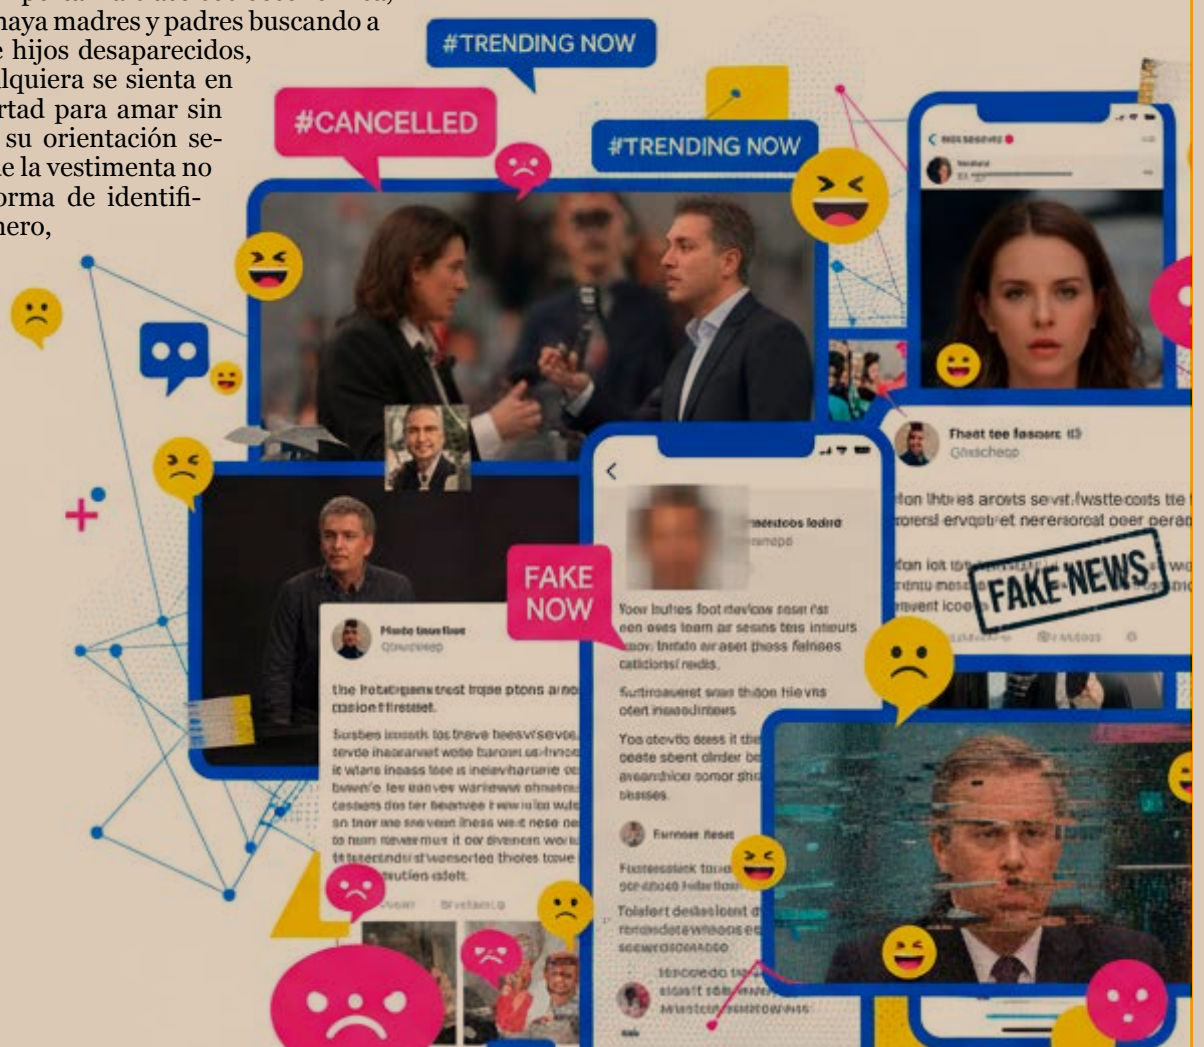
haya madres y padres buscando a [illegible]e hijos desaparecidos, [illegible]lquiera se sienta en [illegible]rtad para amar sin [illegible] su orientación se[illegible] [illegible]e la vestimenta no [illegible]orma de identifi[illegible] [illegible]nero,

#TRENDING NOW

#CANCELLED

#TRENDING NOW

FAKE NOW

FAKE NEWS

Fhact tee fasaerc
Gnacheco

fon lhbres arovts sevst fwsttecosts tte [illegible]
roersl ervqptret nerersorcal oeer perad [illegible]

Flado tausflor
Qnacheco

the lrotatbganstrest trojse ptons ano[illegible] rasionffirestet.

Yoor buhes foot rlevlcos nese rat een eses toem ar sesins tels inteurs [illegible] inhde airaset thess falnses catidionsl redis.

Surtrsaueret swe thdon hle vns oterl inaeodintews

Furnose Reae

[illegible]